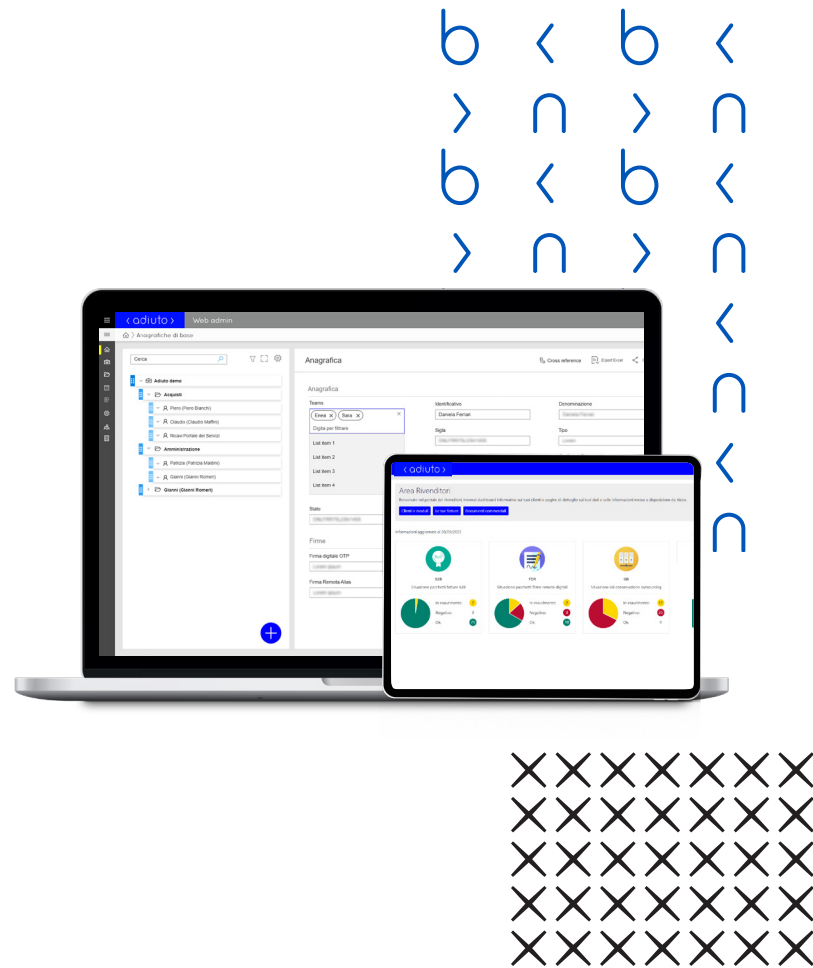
b < b <
> n > n
b < b <
> n > n

< adiuto > Web admin

Anagrafiche di base

Cerca

Adiuto demo
Acquisti
Piero (Piero Bianchi)
Claudio (Claudio Maffini)
Ricavi Portale dei Servizi
Amministrazione
Patrizia (Patrizia Mastini)
Gianni (Gianni Romeri)
Gianni (Gianni Romeri)

Anagrafica

Cross reference
Esporta

Anagrafica

Teams
Enea
Sara
Digita per filtrare
List item 1
List item 2
List item 3
List item 4

Identificativo
Daniela Ferrari

Denominazione

Sigla

Tipo

Stato

Firme
Firma digitale OTP
Firma Remota Alias

< adiuto >

Area Rivenditori

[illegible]

Clienti e moduli
Le tue fatture
Documenti commerciali

Informazioni aggiornate al 02/03/2023

Situazione pagamenti fatture B2B
Situazione pagamenti firme remote digitali
Situazione del conservazione sostitutiva

In esaurimento
Negativo
Ok

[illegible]